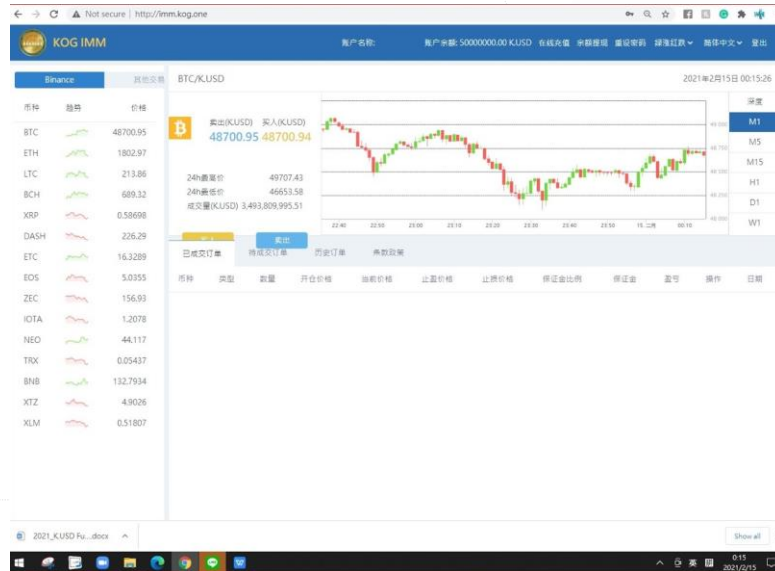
Not secure | http://imm.kog.one

KOG IMM

账户名称: 账户余额: 50000000.00 K.USD 在线充值 余额提现 重设密码 绿涨红跌 简体中文 登出

Binance 其他交易

BTC/K.USD

2021年2月15日 00:15:26

| 币种 | 趋势 | 价格 |
|---|---|---|
| BTC | | 48700.95 |
| ETH | | 1802.97 |
| LTC | | 213.86 |
| BCH | | 689.32 |
| XRP | | 0.58698 |
| DASH | | 226.29 |
| ETC | | 16.3289 |
| EOS | | 5.0355 |
| ZEC | | 156.93 |
| IOTA | | 1.2078 |
| NEO | | 44.117 |
| TRX | | 0.05437 |
| BNB | | 132.7934 |
| XTZ | | 4.9026 |
| XLM | | 0.51807 |

卖出(K.USD) 买入(K.USD)
48700.95 48700.94

24h最高价 49707.43
24h最低价 46653.58
成交量(K.USD) 3,493,809,995.51

22:40 22:55 23:00 23:10 23:20 23:30 23:40 23:50 15.二月 00:10

深度
M1
M5
M15
H1
D1
W1

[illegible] 卖出

已成交订单 待成交订单 历史订单 佣数政策

币种 类型 数量 开仓价格 当前价格 止盈价格 止损价格 保证金比例 保证金 盈亏 操作 日期

2021_K.USD Fu....docx

Show all

0:15
2021/2/15